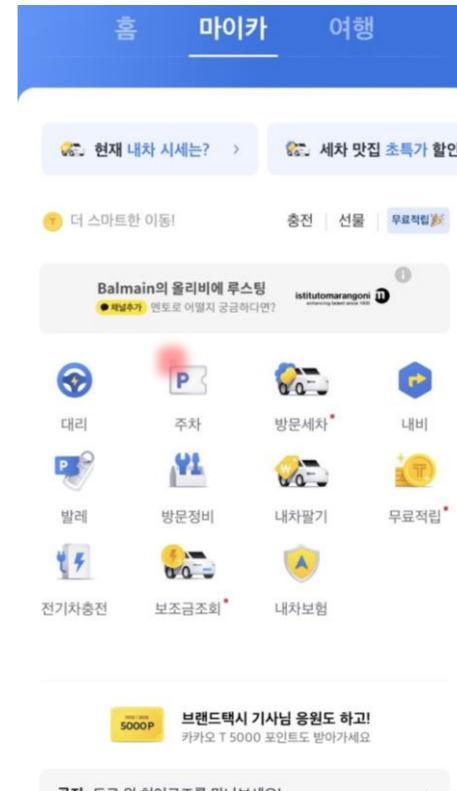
홈 마이카 여행

현재 내차 시세는? >

세차 맛집 초특가 할인

더 스마트한 이동!

충전 | 선물 | 무료적립

Balmain의 올리비에 루스팅

채널추가 멘토로 어떨지 궁금하다면?

istitutomarangoni

대리

주차

방문세차

내비

발레

방문정비

내차팔기

무료적립

전기차충전

보조금조회

내차보험

5000P

브랜드택시 기사님 응원도 하고!

카카오 T 5000 포인트도 받아가세요

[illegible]